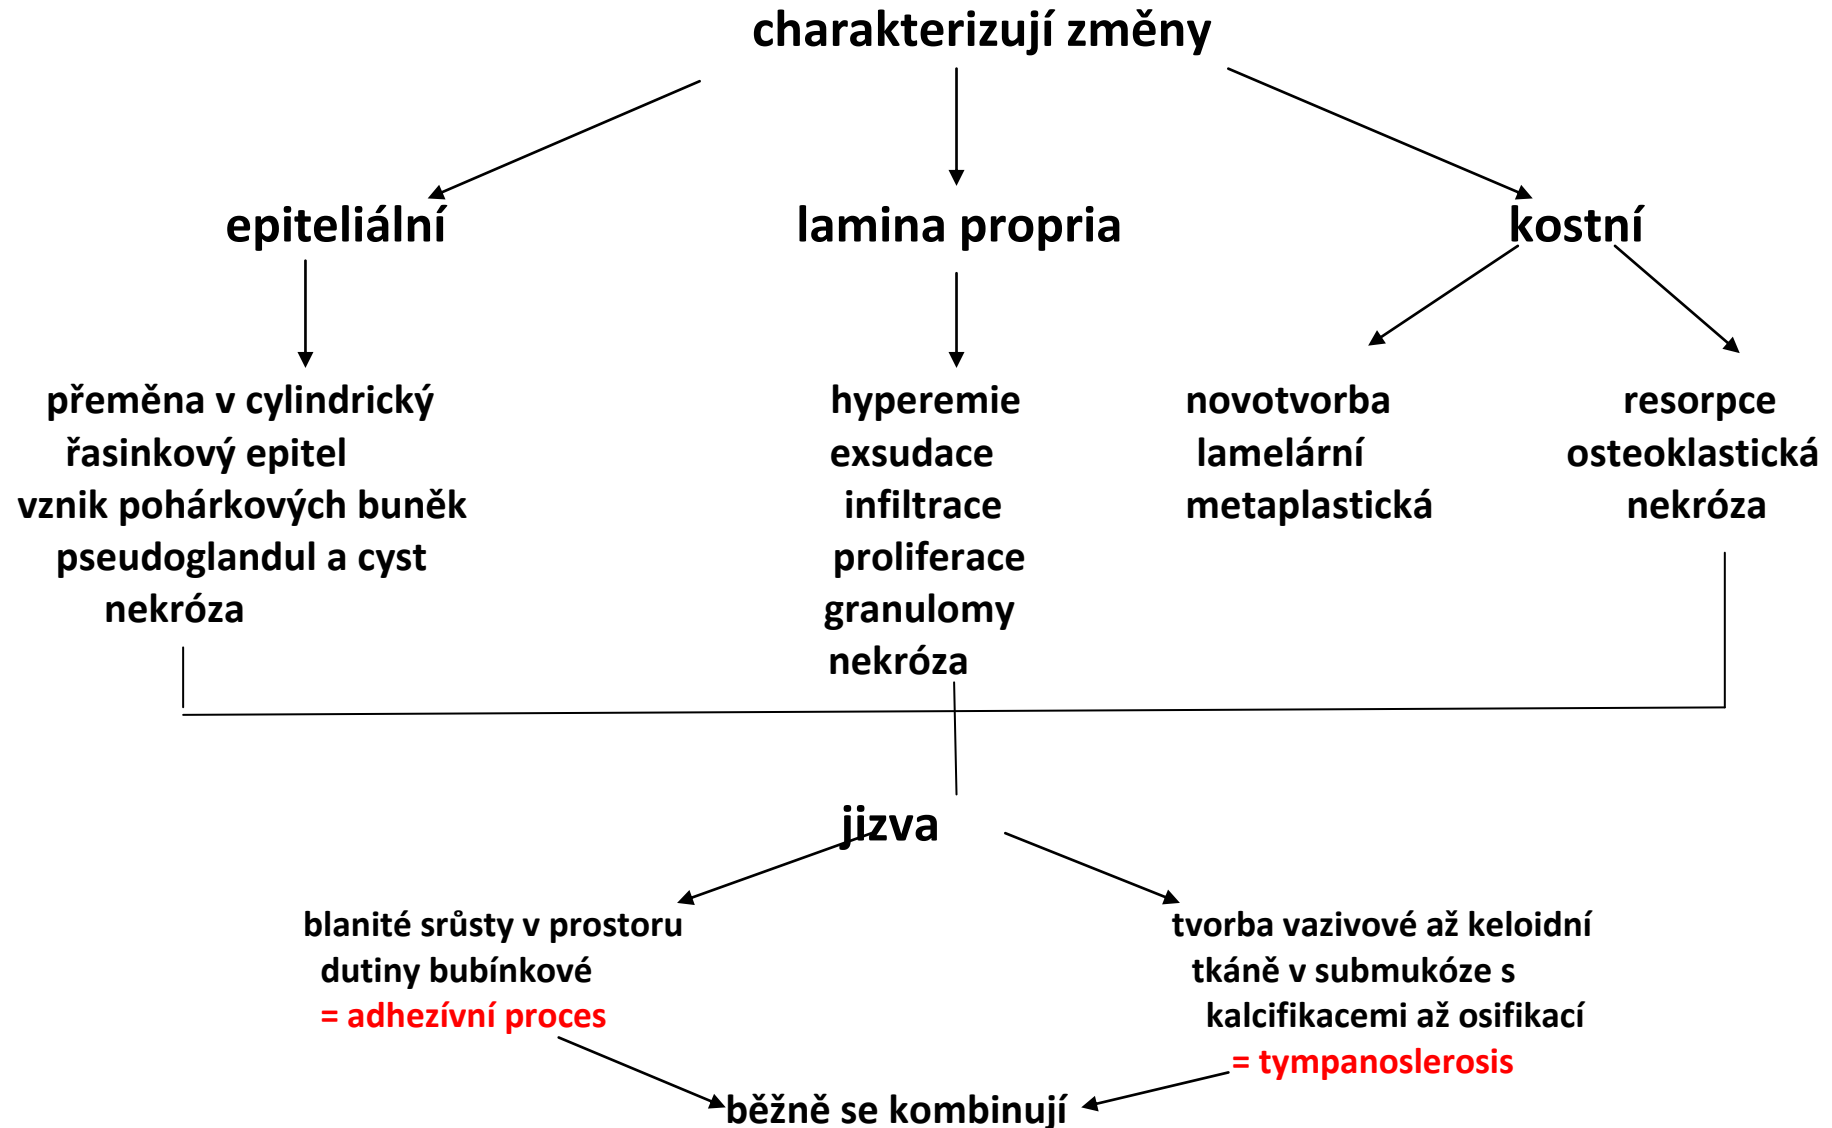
charakterizují změny

epiteliální

lamina propria

kostní

přeměna v cylindrický řasinkový epitel
vznik pohárkových buněk
pseudoglandul a cyst
nekróza

hyperemie
exsudace
infiltrace
proliferace
granulomy
nekróza

novotvorba
lamelární
metaplastická

resorpce
osteoklastická
nekróza

jizva

blanité srůsty v prostoru dutiny bubínkové
= adhezívní proces

tvorba vazivové až keloidní tkáně v submukóze s kalcifikacemi až osifikací
= tympanoslerosis

běžně se kombinují